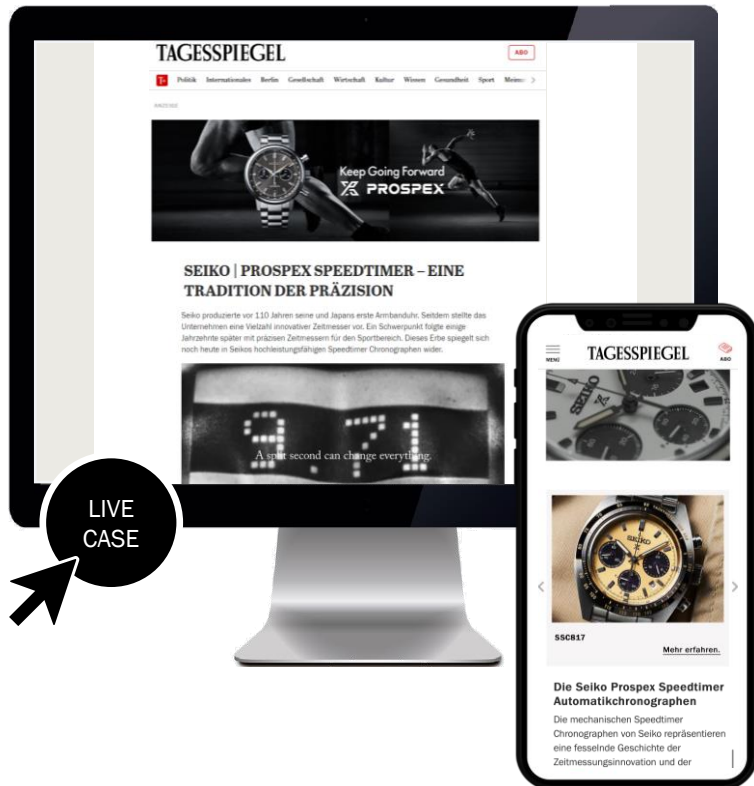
TAGESSPIEGEL

ABO

T+ Politik Internationales Berlin Gesellschaft Wirtschaft Kultur Wissen Gesundheit Sport Meinu

ANZEIGE

Keep Going Forward
PROSPEX

SEIKO | PROSPEX SPEEDTIMER – EINE TRADITION DER PRÄZISION

Seiko produzierte vor 110 Jahren seine und Japans erste Armbanduhr. Seitdem stellte das Unternehmen eine Vielzahl innovativer Zeitmesser vor. Ein Schwerpunkt folgte einige Jahrzehnte später mit präzisen Zeitmessern für den Sportbereich. Dieses Erbe spiegelt sich noch heute in Seikos hochleistungsfähigen Speedtimer Chronographen wider.

9.71

A split second can change everything.

LIVE CASE

MENU

TAGESSPIEGEL

ABO

SEIKO

SSC817

Mehr erfahren.

Die Seiko Prospex Speedtimer Automatikchronographen

Die mechanischen Speedtimer Chronographen von Seiko repräsentieren eine fesselnde Geschichte der Zeitmessungsinnovation und der